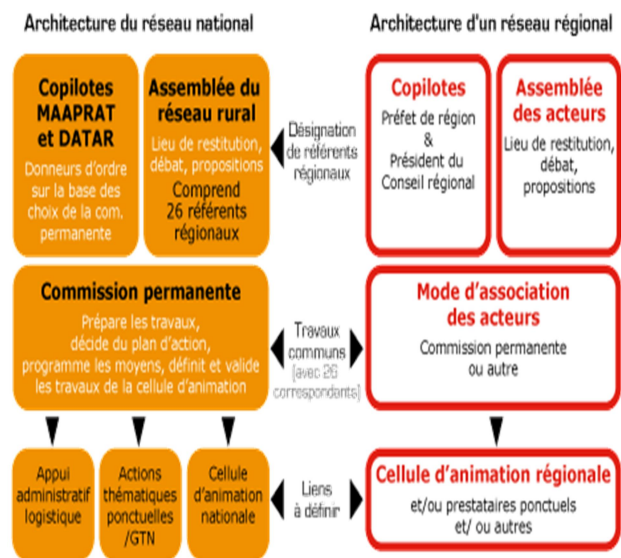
Architecture du réseau national

Architecture d'un réseau régional

Copilotes MAAPRAT et DATAR

Donneurs d'ordre sur la base des choix de la com. permanente

Assemblée du réseau rural

Lieu de restitution, débat, propositions

Comprend 26 référents régionaux

Désignation de référents régionaux

Copilotes

Préfet de région & Président du Conseil régional

Assemblée des acteurs

Lieu de restitution, débat, propositions

Commission permanente

Prépare les travaux, décide du plan d'action, programme les moyens, définit et valide les travaux de la cellule d'animation

Travaux communs (avec 26 correspondants)

Mode d'association des acteurs

Commission permanente ou autre

Appui administratif logistique

Actions thématiques ponctuelles /GTN

Cellule d'animation nationale

Liens à définir

Cellule d'animation régionale

et/ou prestataires ponctuels et/ ou autres